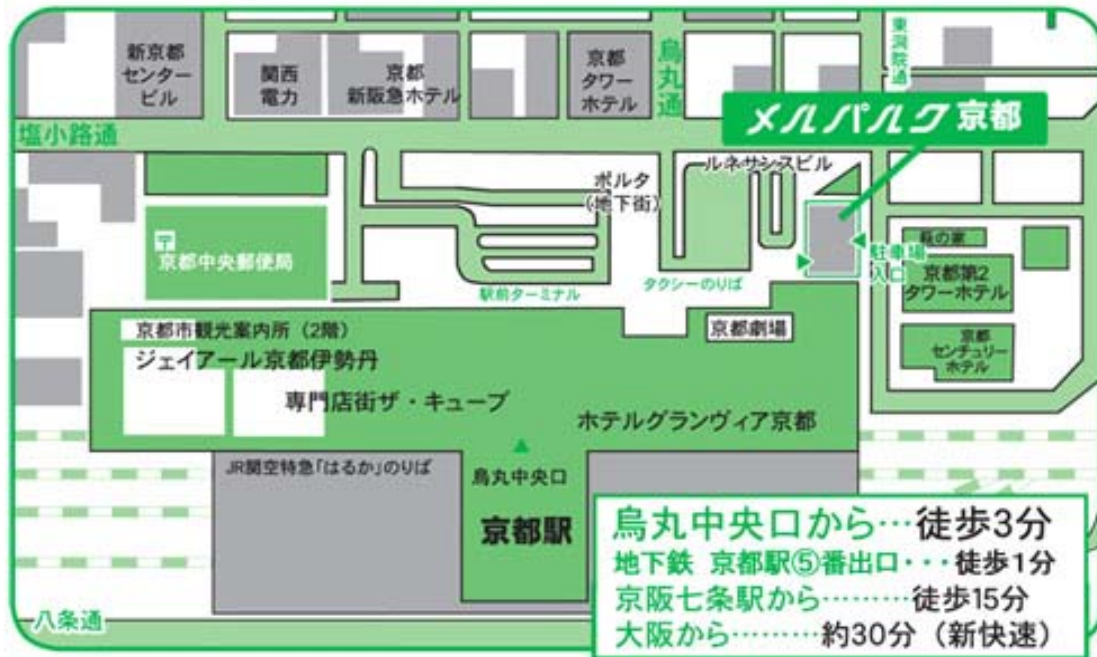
新京都センタービル

関西電力

京都新阪急ホテル

京都タワーホテル

烏丸通

東洞院通

塩小路通

メルパルク京都

ポルタ（地下街）

ルネサンスビル

京都中央郵便局

萩の家

駐車場入口

京都第2タワーホテル

駅前ターミナル

タクシーのりば

京都センチュリーホテル

京都市観光案内所（2階）

京都劇場

ジェイアール京都伊勢丹

専門店街ザ・キューブ

ホテルグランヴィア京都

JR関空特急「はるか」のりば

烏丸中央口

京都駅

八条通

烏丸中央口から…徒歩3分
地下鉄 京都駅⑤番出口・・・徒歩1分
京阪七条駅から………徒歩15分
大阪から………約30分（新快速）